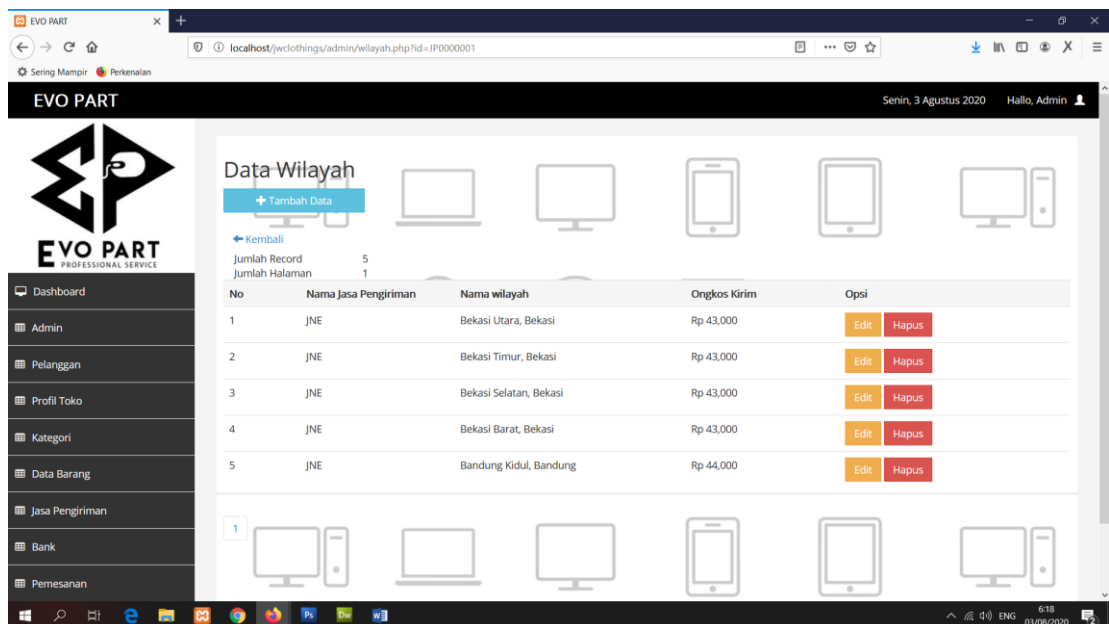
EVO PART

localhost/jwclothings/admin/wilayah.php?id=JP0000001

Sering Mampir   Perkenalan

EVO PART

Senin, 3 Agustus 2020   Hallo, Admin

EVO PART
PROFESSIONAL SERVICE

Dashboard
Admin
Pelanggan
Profil Toko
Kategori
Data Barang
Jasa Pengiriman
Bank
Pemesanan

Data Wilayah

Tambah Data

Kembali

Jumlah Record 5
Jumlah Halaman 1

| No | Nama Jasa Pengiriman | Nama wilayah | Ongkos Kirim | Opsi |
|---|---|---|---|---|
| 1 | JNE | Bekasi Utara, Bekasi | Rp 43,000 | Edit Hapus |
| 2 | JNE | Bekasi Timur, Bekasi | Rp 43,000 | Edit Hapus |
| 3 | JNE | Bekasi Selatan, Bekasi | Rp 43,000 | Edit Hapus |
| 4 | JNE | Bekasi Barat, Bekasi | Rp 43,000 | Edit Hapus |
| 5 | JNE | Bandung Kidul, Bandung | Rp 44,000 | Edit Hapus |

1

ENG 6:18 03/08/2020